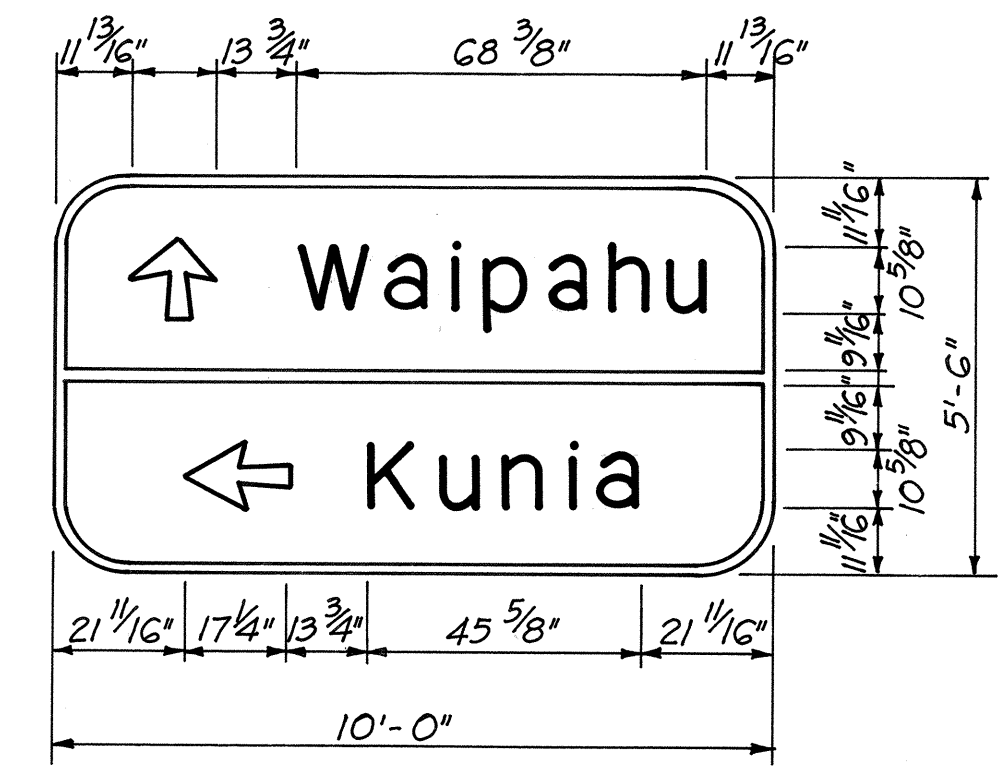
$11\frac{13}{16}$" $13\frac{3}{4}$" $68\frac{3}{8}$" $11\frac{13}{16}$"

Waipahu

Kunia

$11\frac{11}{16}$" $10\frac{5}{8}$" $9\frac{11}{16}$" $9\frac{11}{16}$" $10\frac{5}{8}$" $11\frac{11}{16}$"

5'-6"

$21\frac{11}{16}$" $17\frac{1}{4}$" $13\frac{3}{4}$" $45\frac{5}{8}$" $21\frac{11}{16}$"

10'-0"